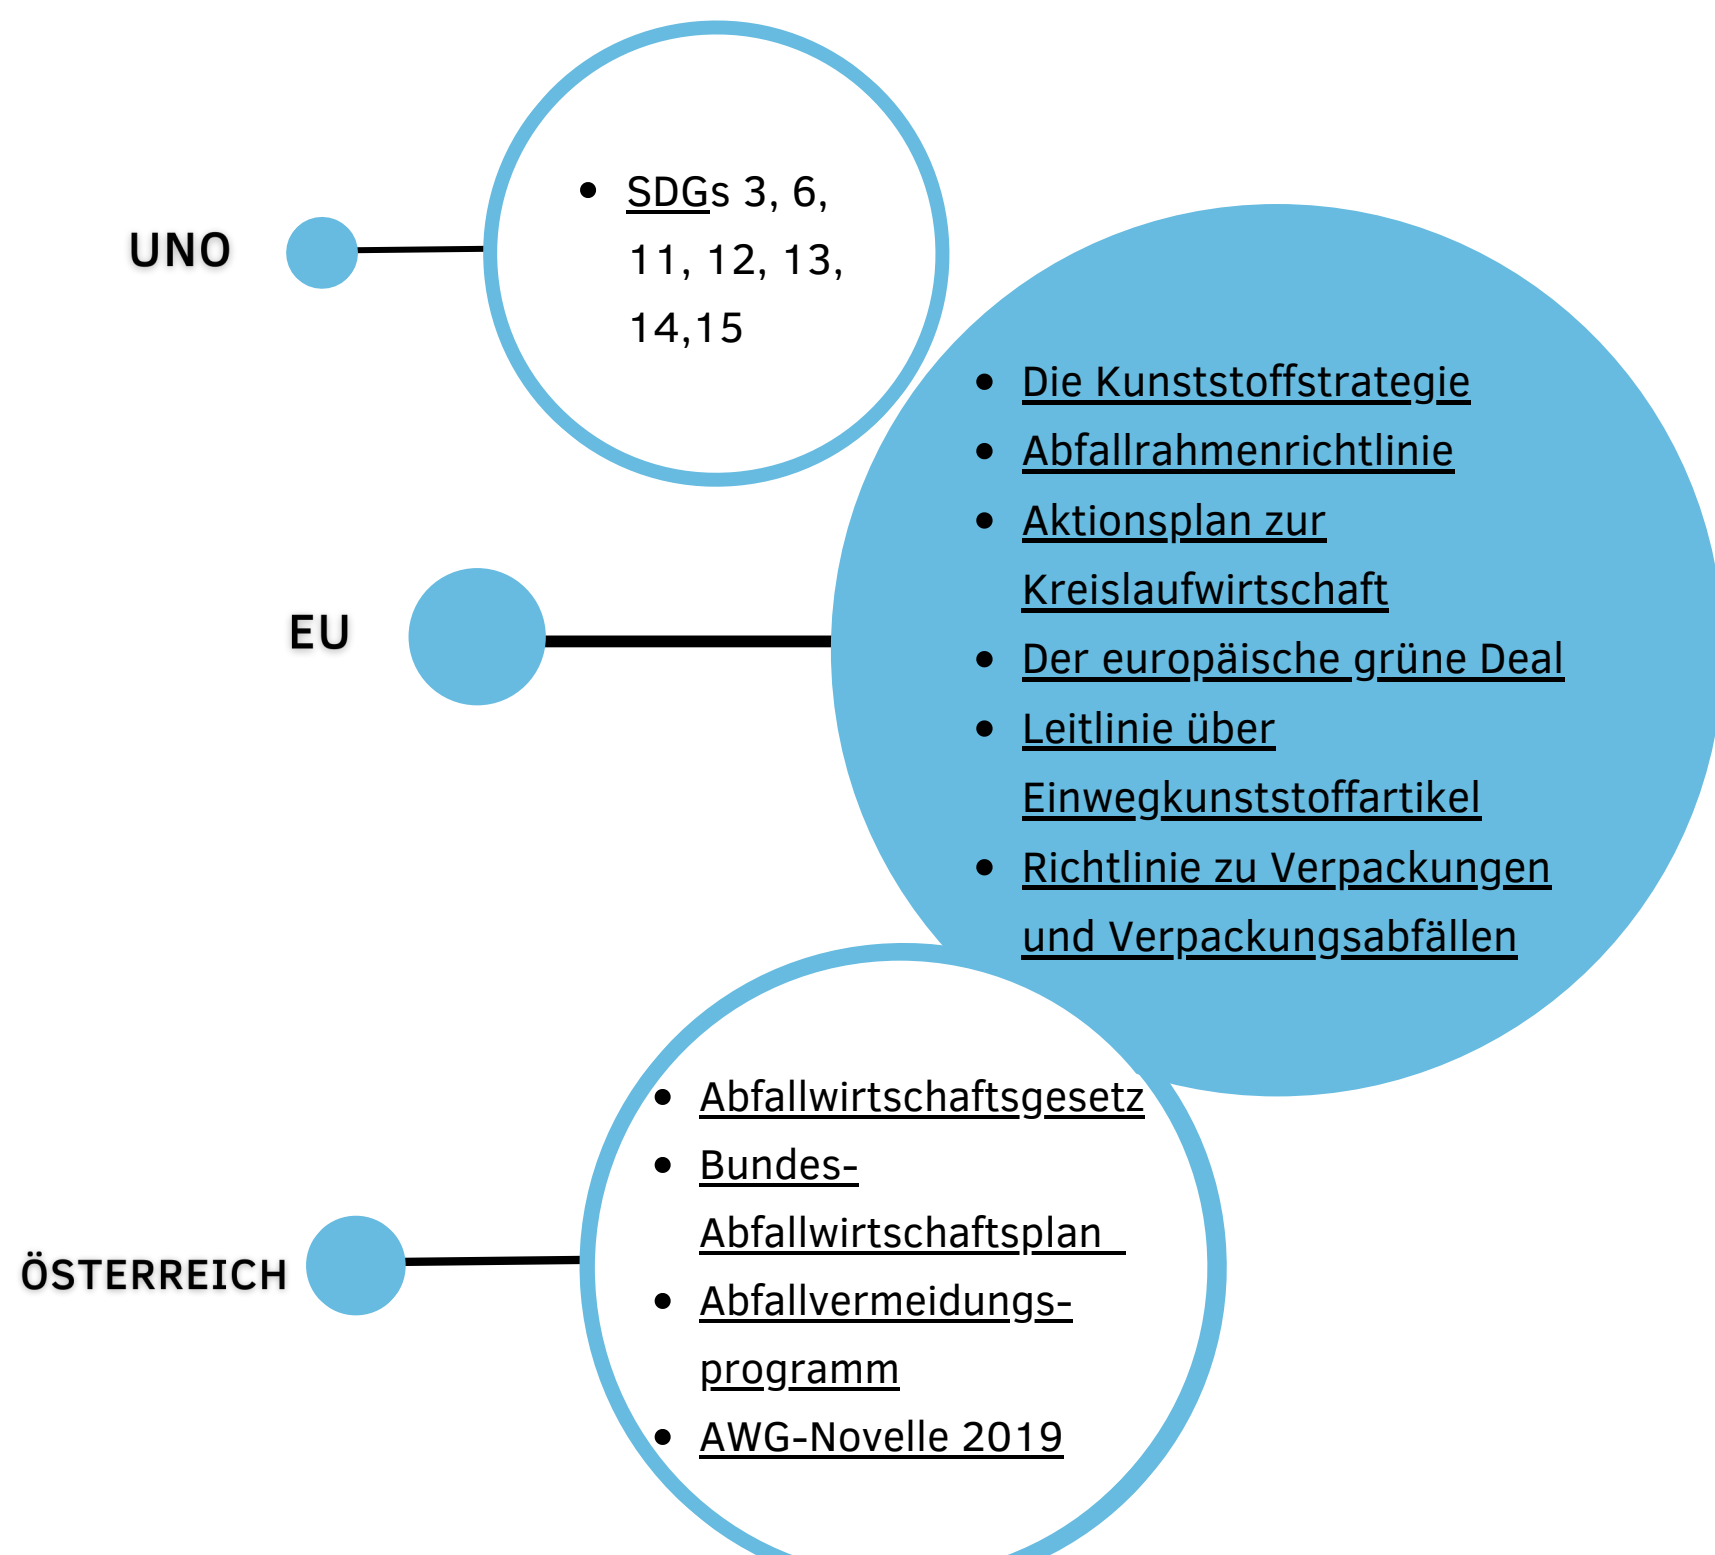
UNO

- SDGs 3, 6, 11, 12, 13, 14,15

EU

- Die Kunststoffstrategie
- Abfallrahmenrichtlinie
- Aktionsplan zur Kreislaufwirtschaft
- Der europäische grüne Deal
- Leitlinie über Einwegkunststoffartikel
- Richtlinie zu Verpackungen und Verpackungsabfällen

ÖSTERREICH

- Abfallwirtschaftsgesetz
- Bundes-Abfallwirtschaftsplan
- Abfallvermeidungs-programm
- AWG-Novelle 2019